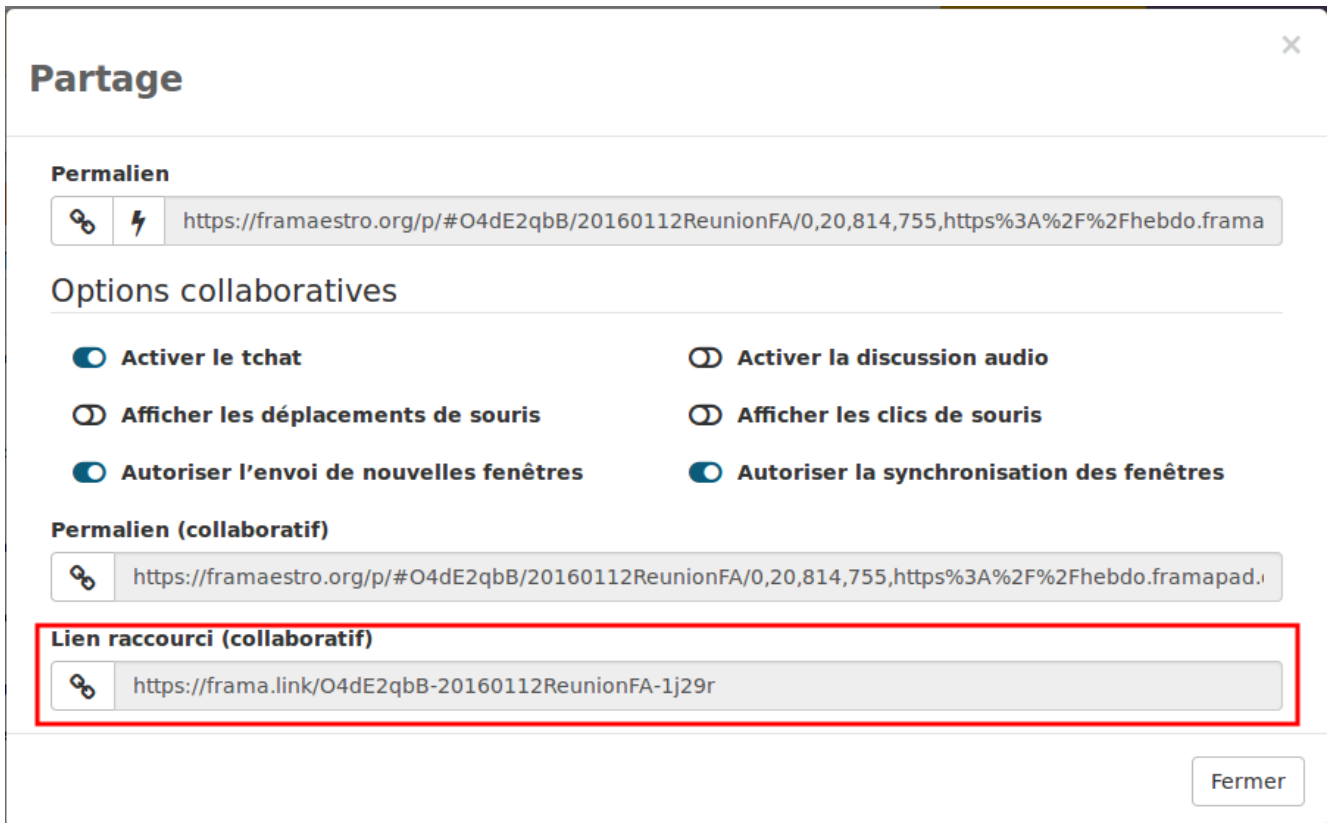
Partage

×

Permalien

https://framaestro.org/p/#O4dE2qbB/20160112ReunionFA/0,20,814,755,https%3A%2F%2Fhebdo.frama

Options collaboratives

Activer le tchat

Activer la discussion audio

Afficher les déplacements de souris

Afficher les clics de souris

Autoriser l'envoi de nouvelles fenêtres

Autoriser la synchronisation des fenêtres

Permalien (collaboratif)

https://framaestro.org/p/#O4dE2qbB/20160112ReunionFA/0,20,814,755,https%3A%2F%2Fhebdo.framapad.

Lien raccourci (collaboratif)

https://frama.link/O4dE2qbB-20160112ReunionFA-1j29r

Fermer